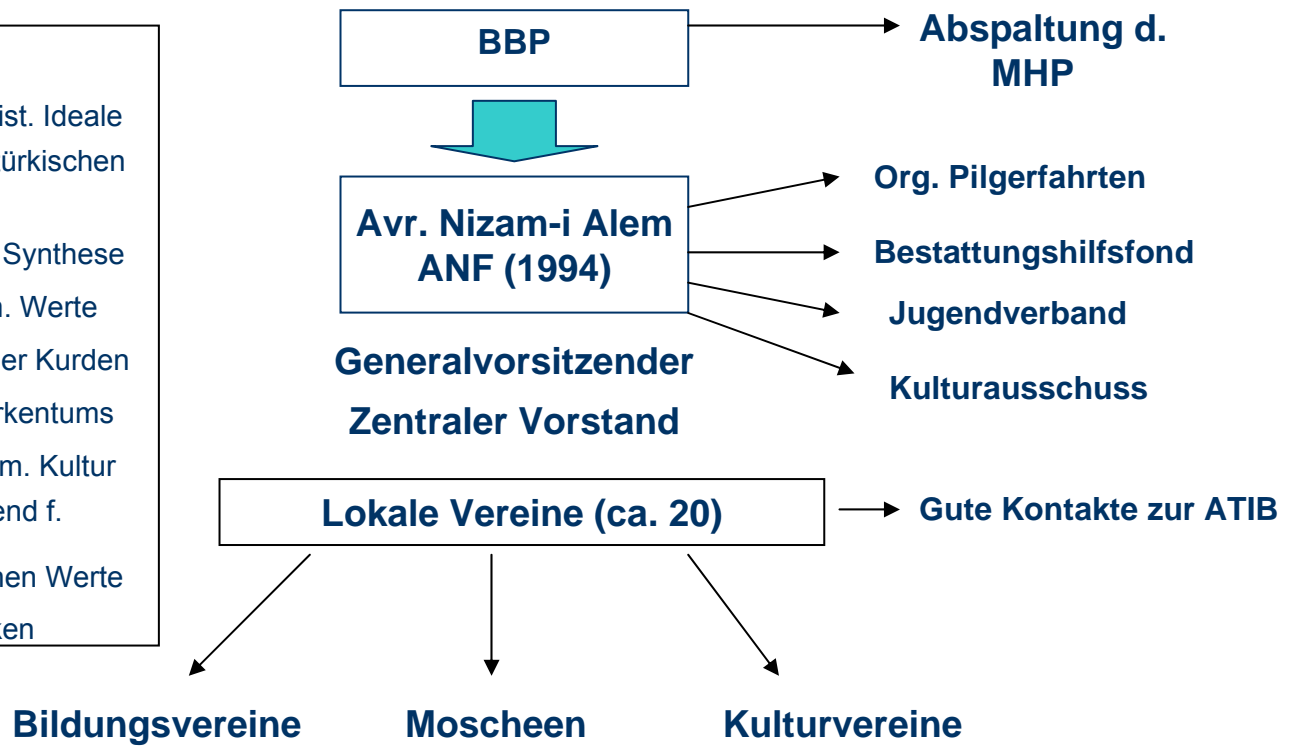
ist. Ideale
ürkischen

Synthese
n. Werte
er Kurden
rkentums
m. Kultur
end f.
hen Werte
ken

BBP

Abspaltung d. MHP

Avr. Nizam-i Alem ANF (1994)

Org. Pilgerfahrten
Bestattungshilfsfond
Jugendverband
Kulturausschuss

Generalvorsitzender
Zentraler Vorstand

Lokale Vereine (ca. 20)

Gute Kontakte zur ATIB

Bildungsvereine
Moscheen
Kulturvereine